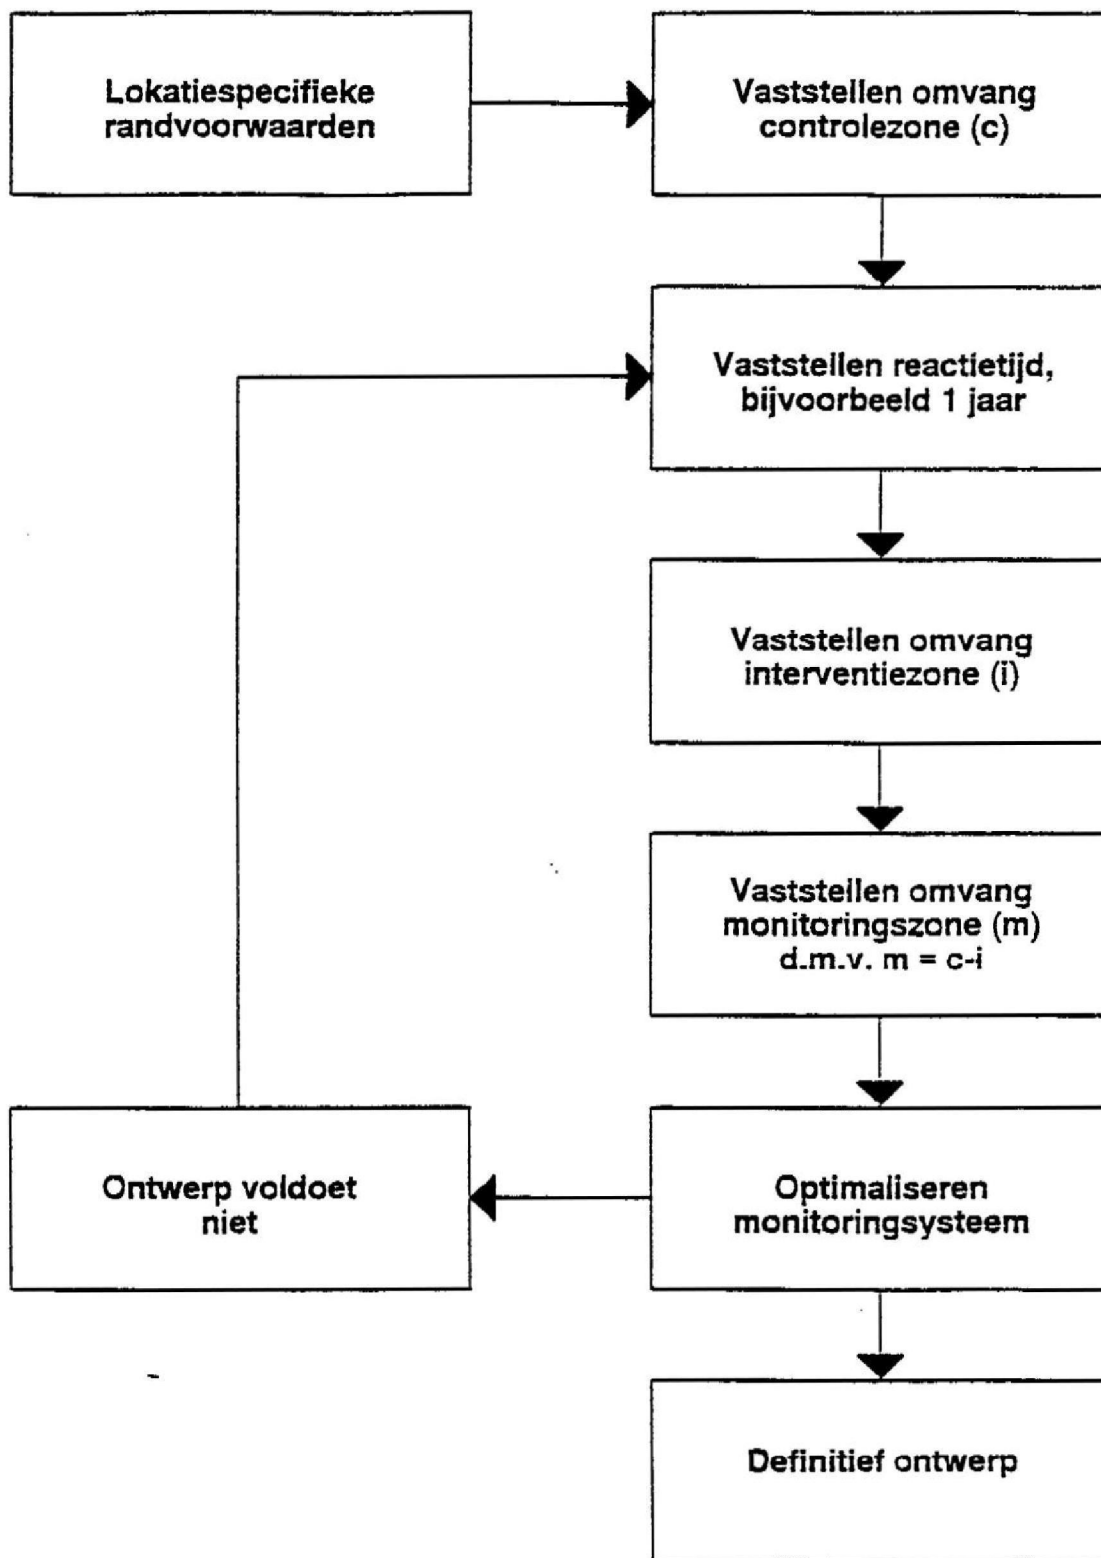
Lokatiespecifieke randvoorwaarden

Vaststellen omvang controlezone (c)

Vaststellen reactietijd, bijvoorbeeld 1 jaar

Vaststellen omvang interventiezone (i)

Vaststellen omvang monitoringszone (m) d.m.v. m = c-i

Ontwerp voldoet niet

Optimaliseren monitoringsysteem

Definitief ontwerp